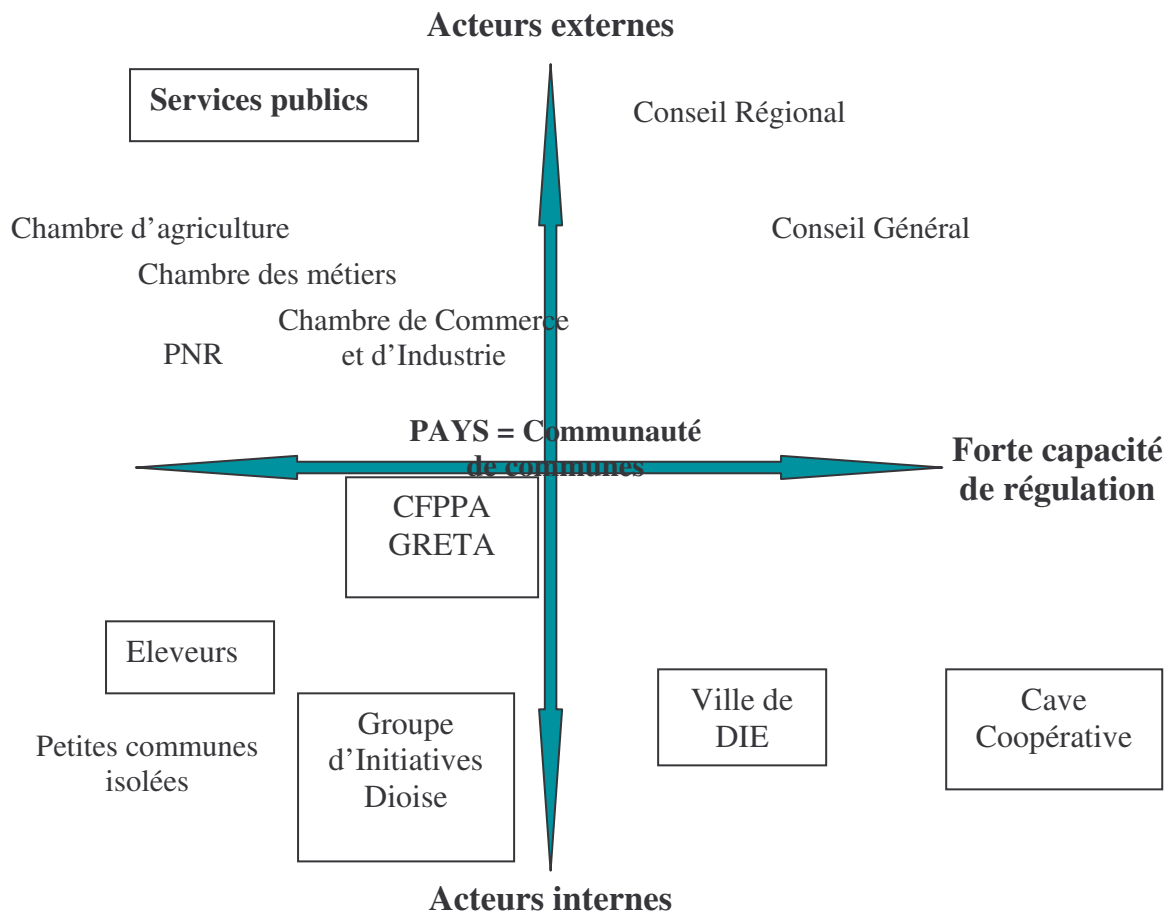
Acteurs externes

Services publics

Conseil Régional

Chambre d'agriculture

Conseil Général

Chambre des métiers

Chambre de Commerce et d'Industrie

PNR

PAYS = Communauté de communes

Forte capacité de régulation

CFPPA GRETA

Eleveurs

Ville de DIE

Cave Coopérative

Groupe d'Initiatives Dioise

Petites communes isolées

Acteurs internes